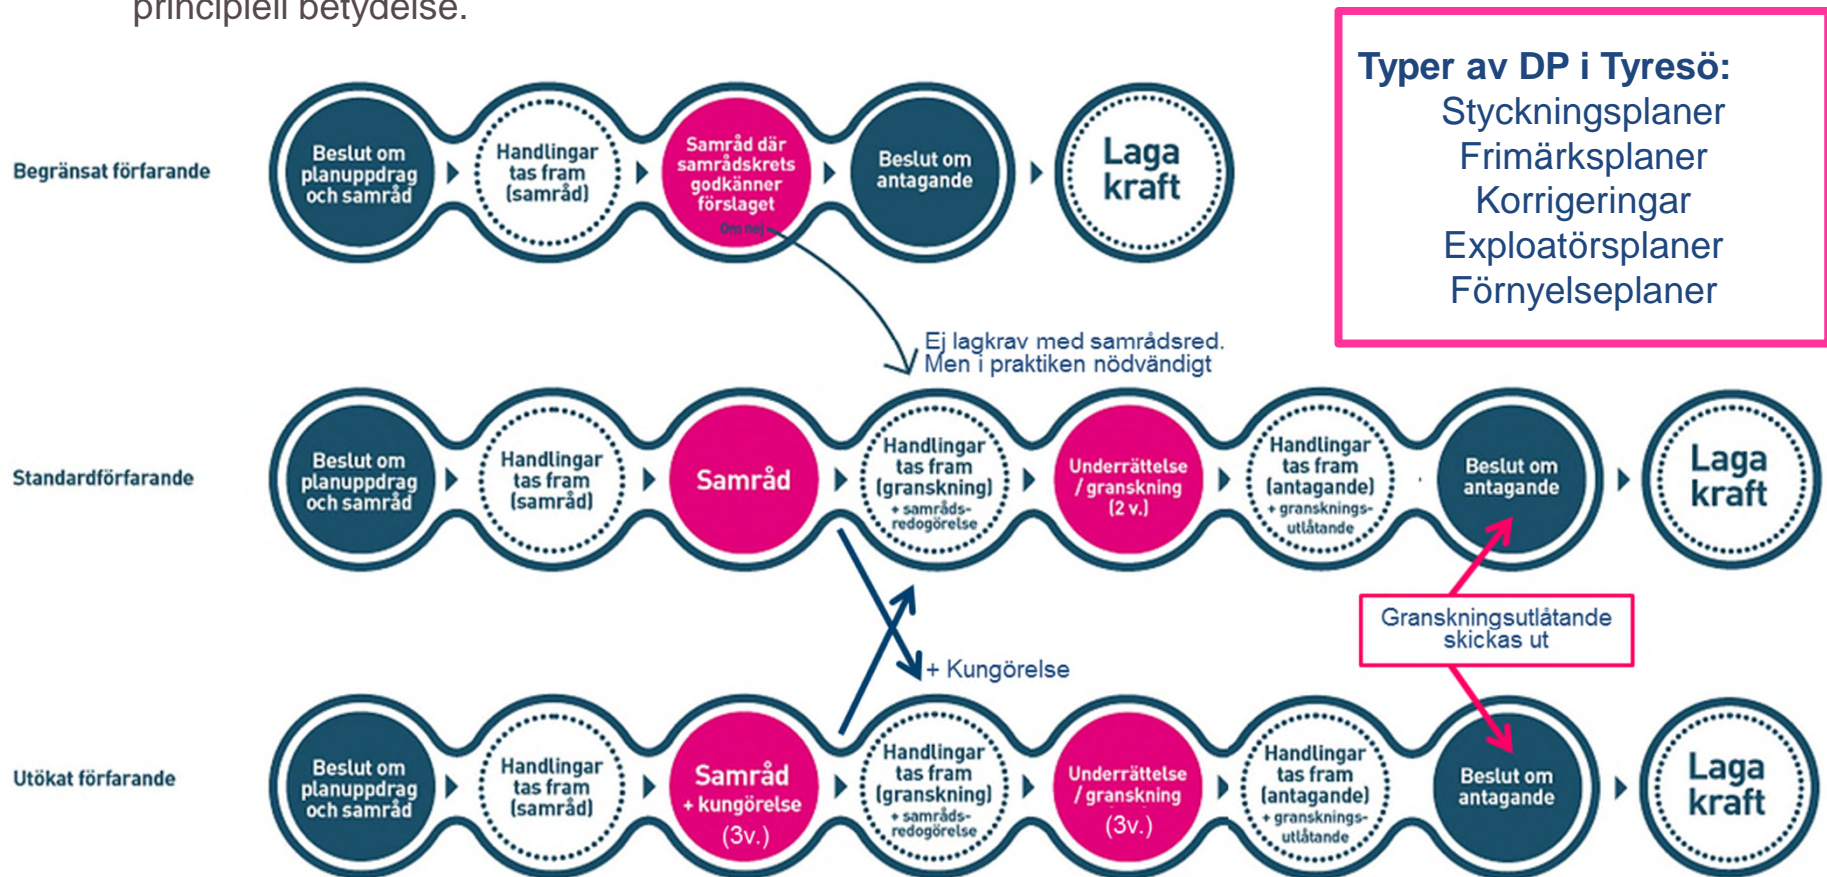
principiell betydelse.

Typer av DP i Tyresö:
Styckningsplaner
Frimärksplaner
Korrigeringar
Exploatörsplaner
Förnyelseplaner

Begränsat förfarande

Beslut om planuppdrag och samråd

Handlingar tas fram (samråd)

Samråd där samrådskrets godkänner förslaget

Om nej

Beslut om antagande

Laga kraft

Ej lagkrav med samrådsred. Men i praktiken nödvändigt

Standardförfarande

Beslut om planuppdrag och samråd

Handlingar tas fram (samråd)

Samråd

Handlingar tas fram (granskning) + samrådsredogörelse

Underrättelse / granskning (2 v.)

Handlingar tas fram (antagande) + granskningsutlåtande

Beslut om antagande

Laga kraft

+ Kungörelse

Granskningsutlåtande skickas ut

Utökat förfarande

Beslut om planuppdrag och samråd

Handlingar tas fram (samråd)

Samråd + kungörelse (3v.)

Handlingar tas fram (granskning) + samrådsredogörelse

Underrättelse / granskning (3v.)

Handlingar tas fram (antagande) + granskningsutlåtande

Beslut om antagande

Laga kraft